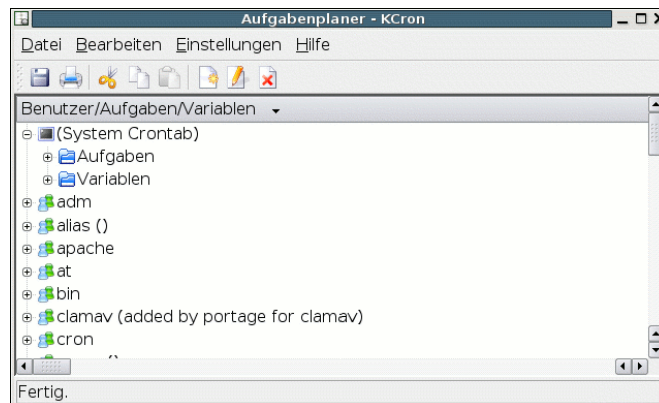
Aufgabenplaner - KCron

Datei Bearbeiten Einstellungen Hilfe

Benutzer/Aufgaben/Variablen

(System Crontab)
Aufgaben
Variablen
adm
alias ()
apache
at
bin
clamav (added by portage for clamav)
cron

Fertig.